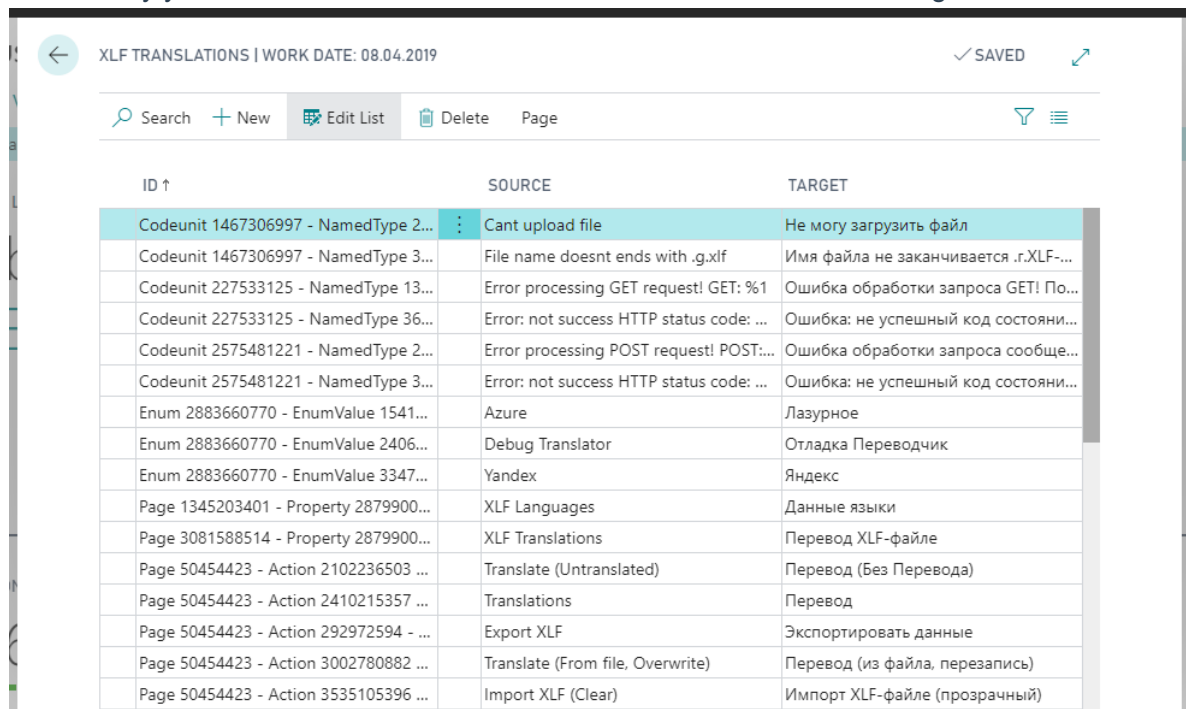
XLF TRANSLATIONS | WORK DATE: 08.04.2019

✓SAVED

Search + New Edit List Delete Page

| ID ↑ | SOURCE | TARGET |
|---|---|---|
| Codeunit 1467306997 - NamedType 2... | Cant upload file | Не могу загрузить файл |
| Codeunit 1467306997 - NamedType 3... | File name doesnt ends with .g.xlf | Имя файла не заканчивается .r.XLF-... |
| Codeunit 227533125 - NamedType 13... | Error processing GET request! GET: %1 | Ошибка обработки запроса GET! По... |
| Codeunit 227533125 - NamedType 36... | Error: not success HTTP status code: ... | Ошибка: не успешный код состояни... |
| Codeunit 2575481221 - NamedType 2... | Error processing POST request! POST:... | Ошибка обработки запроса сообще... |
| Codeunit 2575481221 - NamedType 3... | Error: not success HTTP status code: ... | Ошибка: не успешный код состояни... |
| Enum 2883660770 - EnumValue 1541... | Azure | Лазурное |
| Enum 2883660770 - EnumValue 2406... | Debug Translator | Отладка Переводчик |
| Enum 2883660770 - EnumValue 3347... | Yandex | Яндекс |
| Page 1345203401 - Property 2879900... | XLF Languages | Данные языки |
| Page 3081588514 - Property 2879900... | XLF Translations | Перевод XLF-файле |
| Page 50454423 - Action 2102236503 ... | Translate (Untranslated) | Перевод (Без Перевода) |
| Page 50454423 - Action 2410215357 ... | Translations | Перевод |
| Page 50454423 - Action 292972594 - ... | Export XLF | Экспортировать данные |
| Page 50454423 - Action 3002780882 ... | Translate (From file, Overwrite) | Перевод (из файла, перезапись) |
| Page 50454423 - Action 3535105396 ... | Import XLF (Clear) | Импорт XLF-файле (прозрачный) |